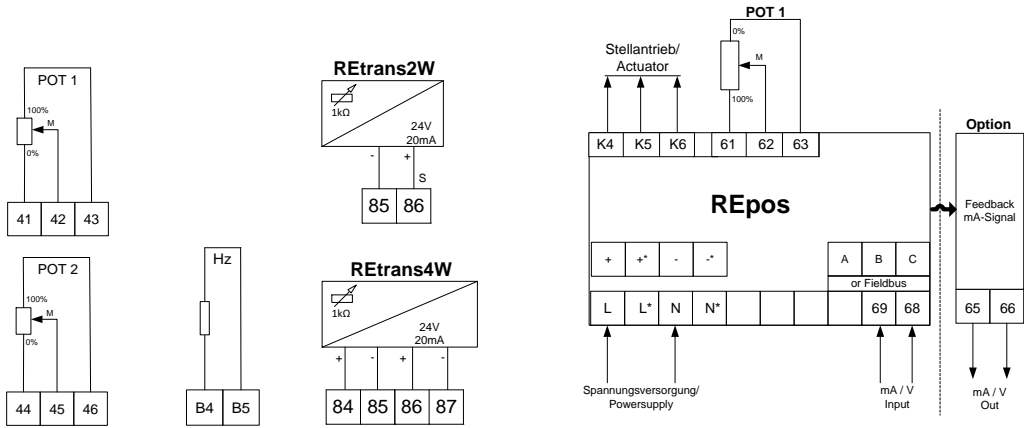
POT 1
100%
M
0%
41 42 43

POT 2
100%
M
0%
44 45 46

Hz
B4 B5

REtrans2W
1kΩ
24V
20mA
- +
S
85 86

REtrans4W
1kΩ
24V
20mA
+ - + -
84 85 86 87

Stellantrieb/
Actuator

POT 1
0%
M
100%

K4 K5 K6 61 62 63

REpos

+ +* - -*
A B C
or Fieldbus
L L* N N* 69 68

Spannungsversorgung/
Powersupply

mA / V
Input

Option
Feedback
mA-Signal
65 66
mA / V
Out